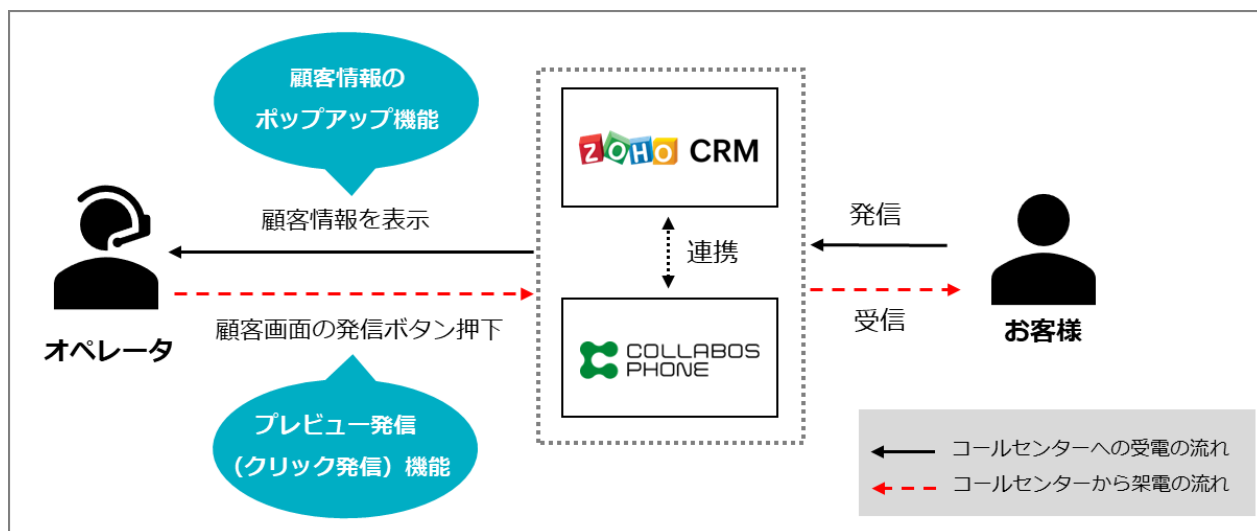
顧客情報の
ポップアップ機能

顧客情報を表示

オペレータ

顧客画面の発信ボタン押下

プレビュー発信
（クリック発信）機能

ZOHO CRM

連携

COLLABOS
PHONE

発信

受信

お客様

コールセンターへの受電の流れ
コールセンターから架電の流れ